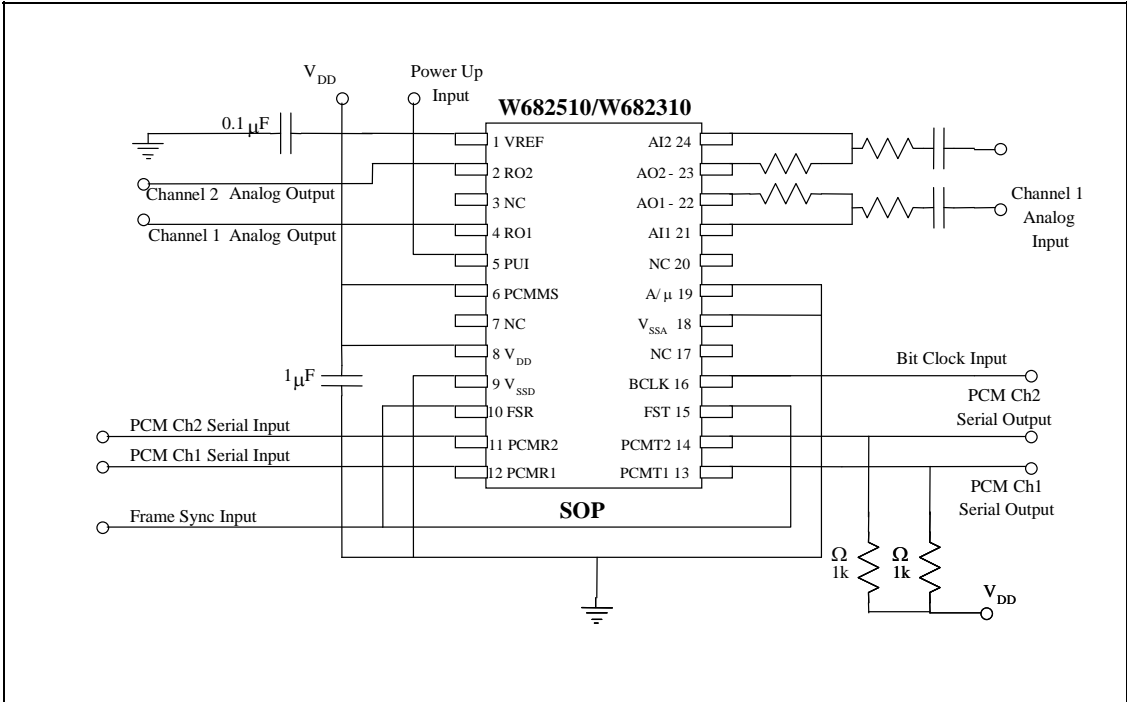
$V_{DD}$

Power Up Input

W682510/W682310

0.1μF

1 VREF
2 RO2
3 NC
4 RO1
5 PUI
6 PCMMS
7 NC
8 $V_{DD}$
9 $V_{SSD}$
10 FSR
11 PCMR2
12 PCMR1

AI2 24
AO2 - 23
AO1 - 22
AI1 21
NC 20
A/μ 19
$V_{SSA}$ 18
NC 17
BCLK 16
FST 15
PCMT2 14
PCMT1 13

Channel 2 Analog Output
Channel 1 Analog Output

Channel 1 Analog Input

1μF

Bit Clock Input

PCM Ch2 Serial Output

PCM Ch2 Serial Input
PCM Ch1 Serial Input

PCM Ch1 Serial Output

Frame Sync Input

SOP

Ω 1k
Ω 1k

$V_{DD}$